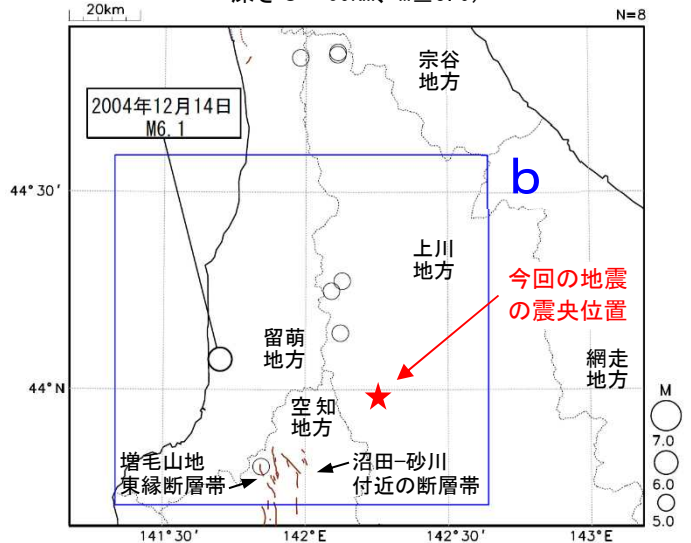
20km

深さ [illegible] km、M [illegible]

N=8

宗谷地方

2004年12月14日 M6.1

b

44° 30′

上川地方

今回の地震の震央位置

留萌地方

網走地方

44° N

空知地方

M

7.0

6.0

5.0

増毛山地東縁断層帯

沼田−砂川付近の断層帯

141° 30′

142° E

142° 30′

143° E